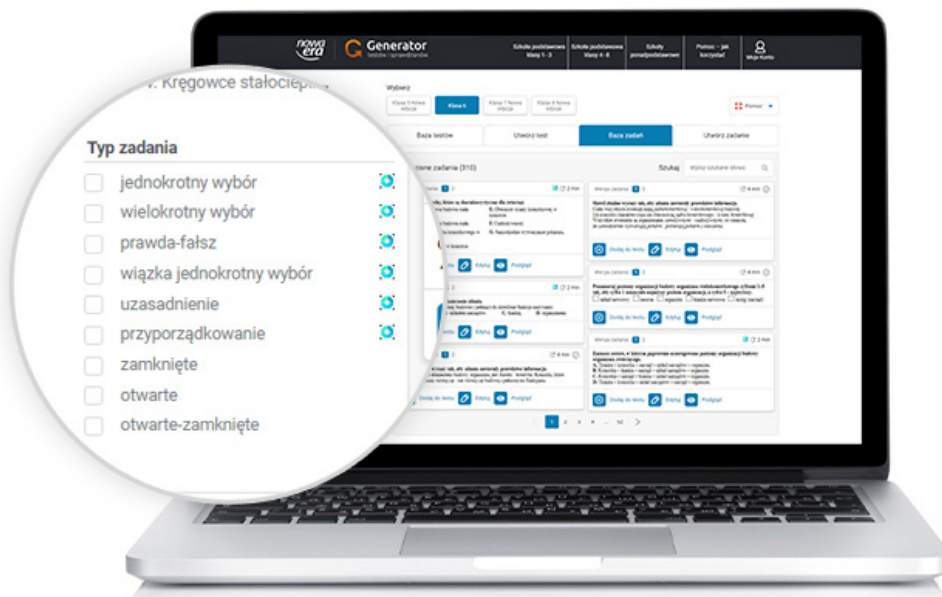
Nowa Era

Generator testów i sprawdzianów

Szkoła podstawowa klasy 1-3

Szkoła podstawowa klasy 4-8

Szkoły ponadpodstawowe

Pomoc – jak korzystać

Moje Konto

V. Kręgowce stałocieplne

Wybierz

Klasa 6

Pomoc

Baza testów

Utwórz test

Baza zadań

Utwórz zadanie

Znalezione zadania (310)

Szukaj

Wpisz szukane słowo

Typ zadania

jednokrotny wybór

wielokrotny wybór

prawda-fałsz

wiązka jednokrotny wybór

uzasadnienie

przyporządkowanie

zamknięte

otwarte

otwarte-zamknięte

Wersja zadania

Dodaj do testu

Edytuj

Podgląd

1 2 3 4 ... 52